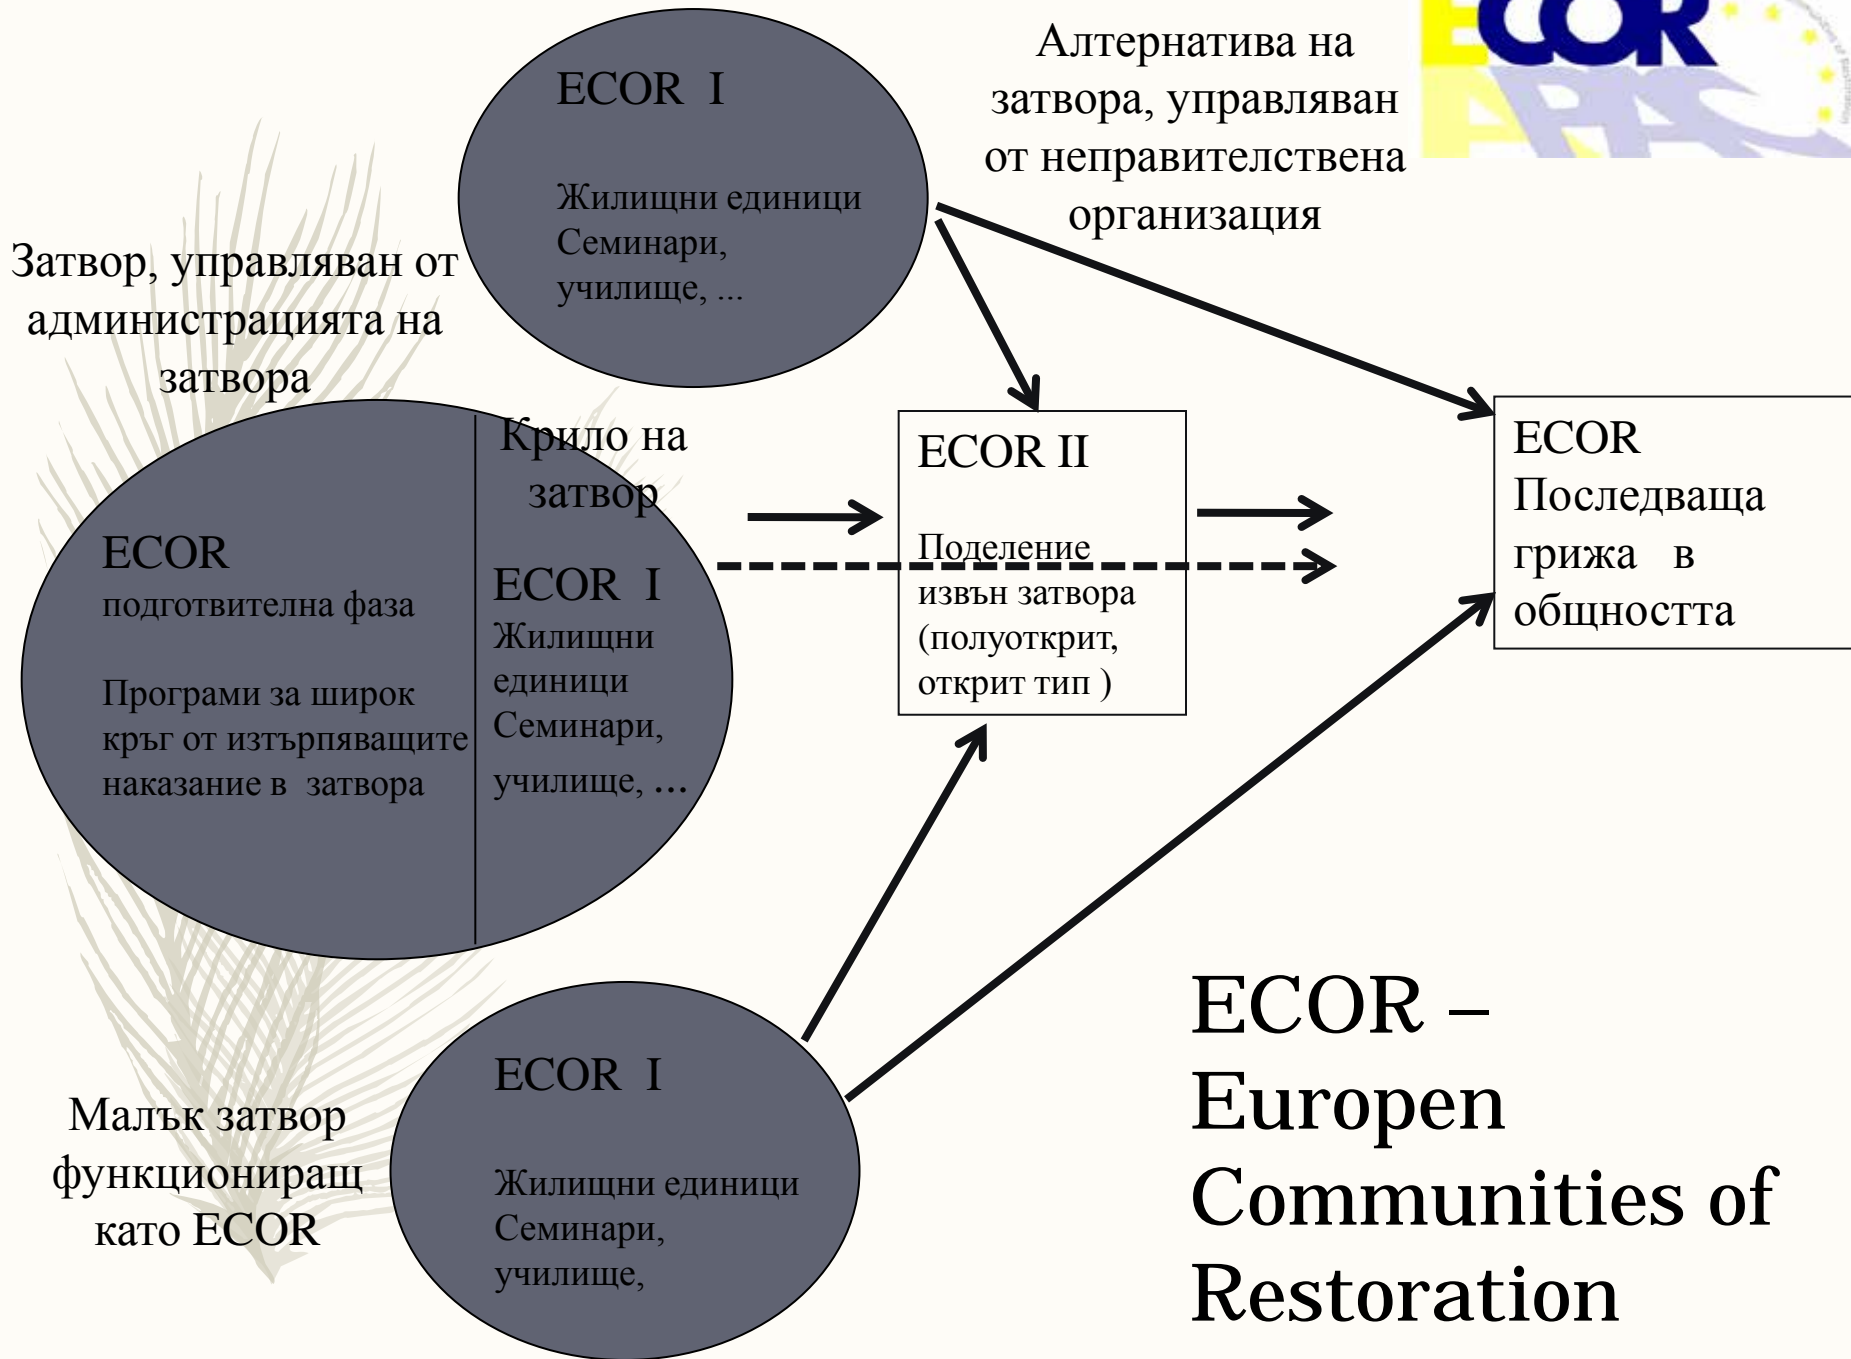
ECOR I

Жилищни единици
Семинари,
училище, ...

Алтернатива на затвора, управляван от неправителствена организация

Затвор, управляван от администрацията на затвора

Крило на затвор

ECOR
подготвителна фаза

Програми за широк кръг от изтърпяващите наказание в затвора

ECOR I
Жилищни единици
Семинари,
училище, ...

ECOR II

Поделение извън затвора (полуоткрит, открит тип )

ECOR
Последваща грижа в общността

ECOR I

Жилищни единици
Семинари,
училище,

Малък затвор функциониращ като ECOR

ECOR – Europen Communities of Restoration